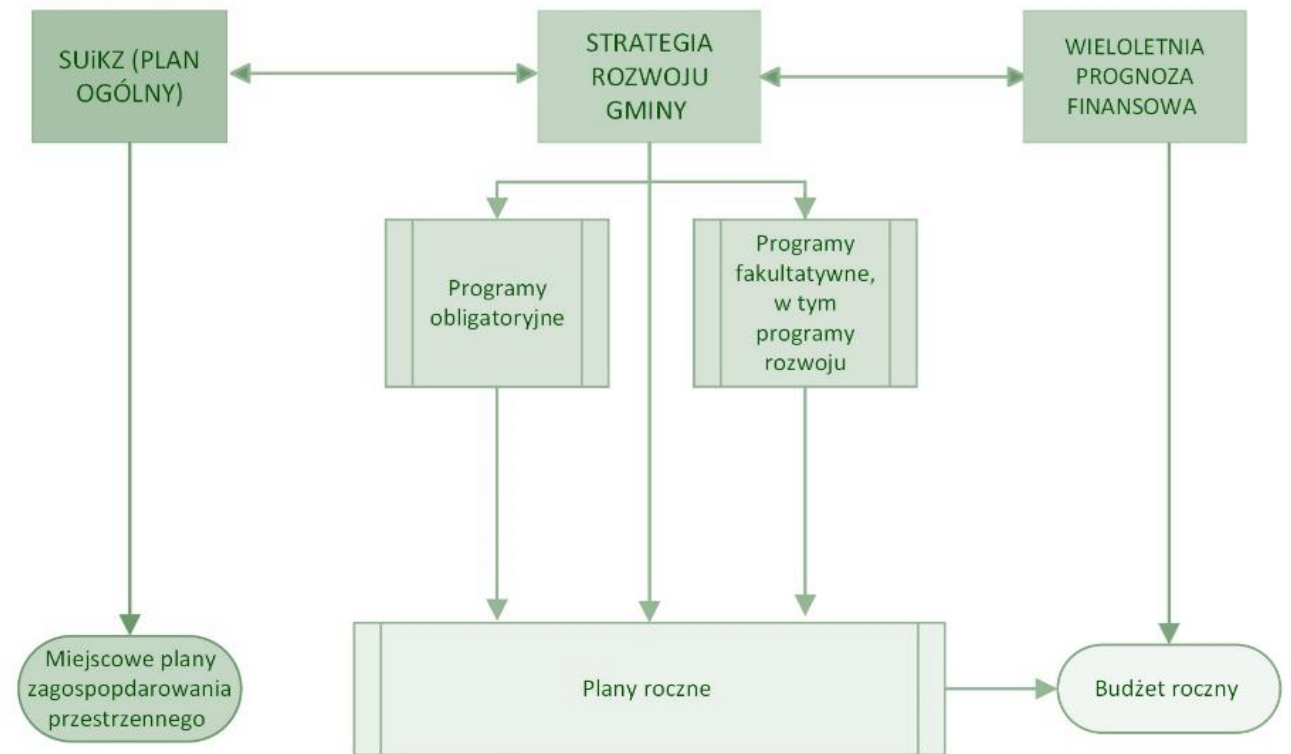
SUiKZ (PLAN OGÓLNY)

STRATEGIA ROZWOJU GMINY

WIELOLETNIA PROGNOZA FINANSOWA

Programy obligatoryjne

Programy fakultatywne, w tym programy rozwoju

Miejscowe plany zagospopdarowania przestrzennego

Plany roczne

Budżet roczny